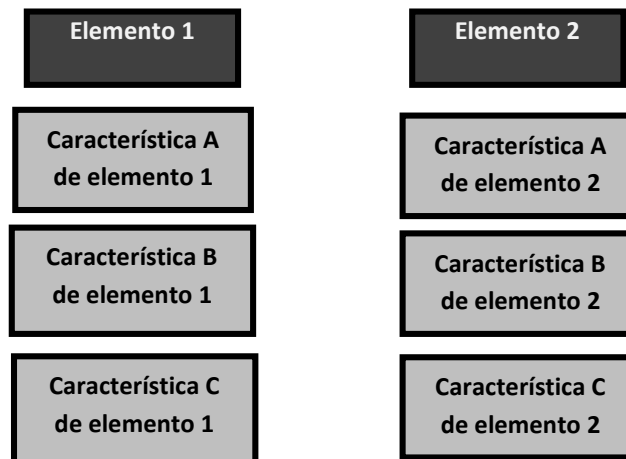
Elemento 1

Elemento 2

Característica A de elemento 1

Característica A de elemento 2

Característica B de elemento 1

Característica B de elemento 2

Característica C de elemento 1

Característica C de elemento 2